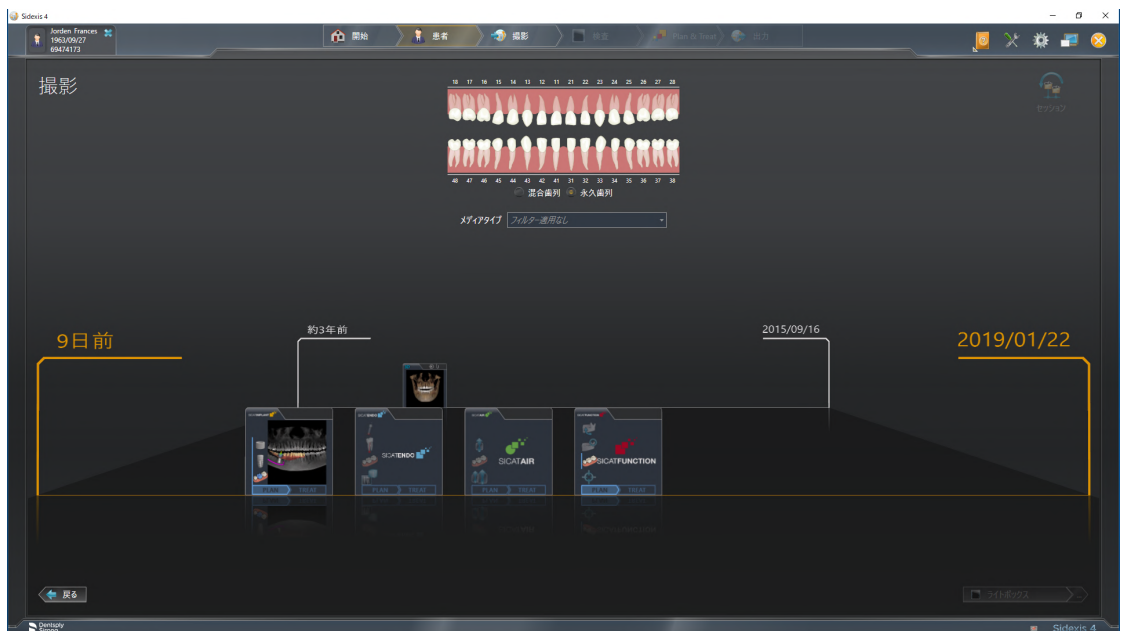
Sidexis 4

Jorden Frances
1963/09/27
69474173

開始 患者 撮影 検査 Plan & Treat 出力

撮影

センサー

18 17 16 15 14 13 12 11 21 22 23 24 25 26 27 28

48 47 46 45 44 43 42 41 31 32 33 34 35 36 37 38

混合歯列 永久歯列

メディアタイプ フィルター適用なし

9日前

約3年前

2015/09/16

2019/01/22

SICAT ENDO

SICAT AIR

SICAT FUNCTION

PLAN TREAT

PLAN TREAT

PLAN TREAT

PLAN TREAT

戻る

ライトボックス

Dentsply Sirona

Sidexis 4